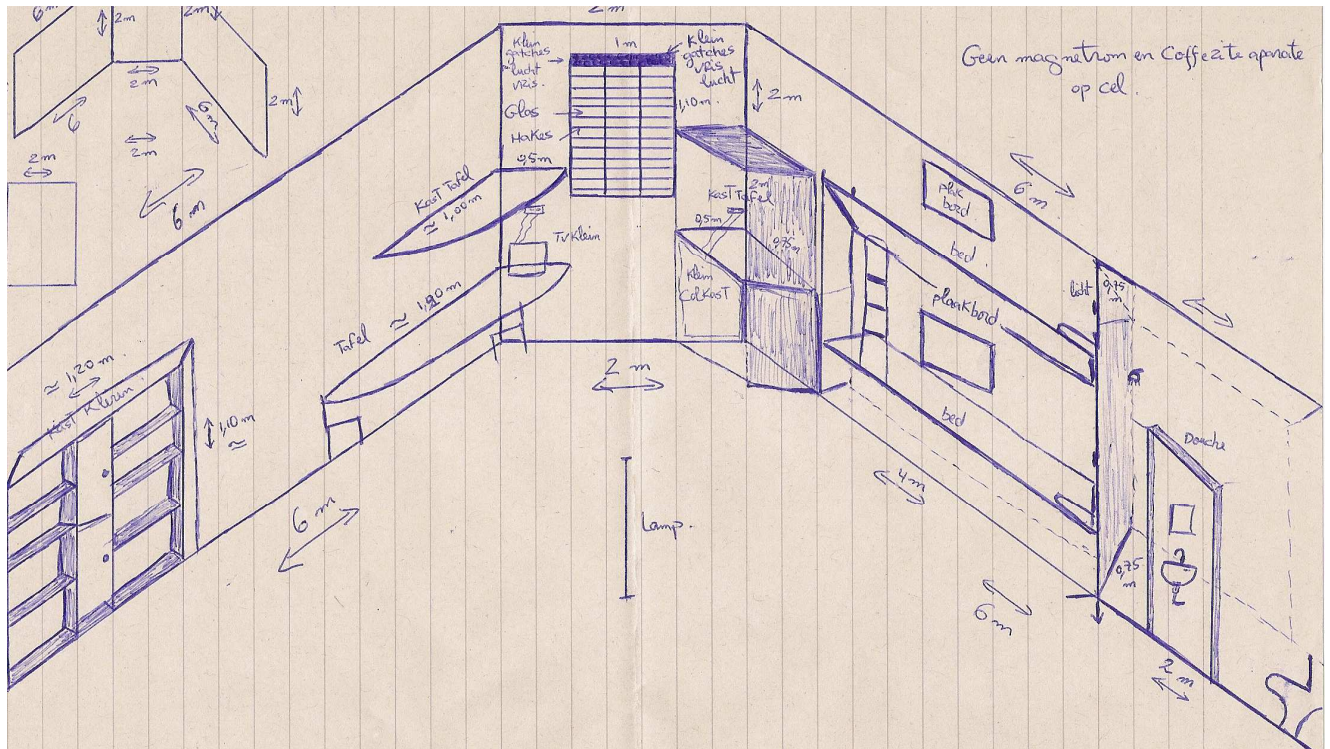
6m
2m
2m
2m
2m
6
6m
2m
2m
2m
6m

2m
Klein gatches lucht vris.
1m
Klein gatches vris lucht
Glas
Hakes
1,10 m.
0,5m
2m

Geen magnetron en Coffezite aparate op cel.

6m
Plak bord
bed.
licht
0,75 m
plankbord
bed
Douche
4m
0,75 m
6m
2m

Kast Tafel
≃ 1,00 m
TV Klein
Kast Tafel
0,5m
2m
0,75 m
Klein Cel Kast
Tafel ≃ 1,80 m
2 m

≃ 1,20 m.
Kast Klein
1,10 m
≃
6m
Lamp.